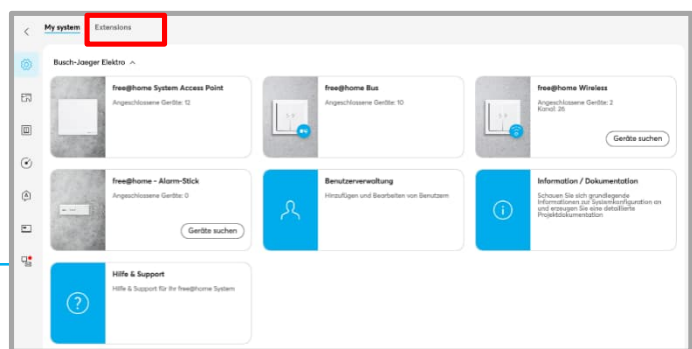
My system Extensions

Busch-Jaeger Elektro

free@home System Access Point
Angeschlossene Geräte: 12

free@home Bus
Angeschlossene Geräte: 10

free@home Wireless
Angeschlossene Geräte: 2
Kanal: 26
Geräte suchen

free@home - Alarm-Stick
Angeschlossene Geräte: 0
Geräte suchen

Benutzerverwaltung
Hinzufügen und Bearbeiten von Benutzern

Information / Dokumentation
Schauen Sie sich grundlegende Informationen zur Systemkonfiguration an und erzeugen Sie eine detaillierte Projektdokumentation

Hilfe & Support
Hilfe & Support für Ihr free@home System